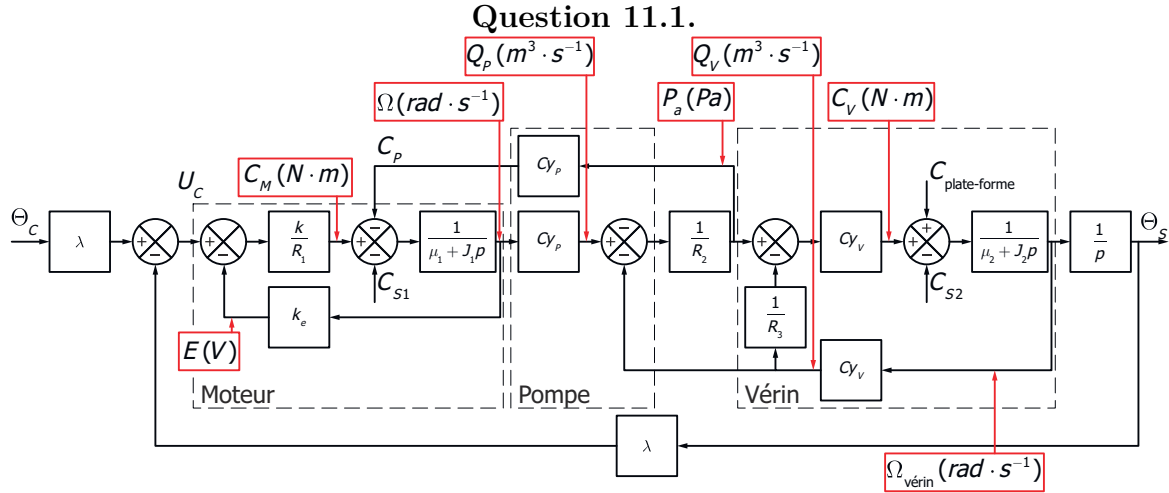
Question 11.1.

$Q_P(m^3 \cdot s^{-1})$

$Q_V(m^3 \cdot s^{-1})$

$\Omega(rad \cdot s^{-1})$

$P_a(Pa)$

$C_V(N \cdot m)$

$C_P$

$C_M(N \cdot m)$

$U_C$

$Cy_P$

$C_{\text{plate-forme}}$

$\Theta_C$

$\lambda$

$\frac{k}{R_1}$

$\frac{1}{\mu_1 + J_1 p}$

$Cy_P$

$\frac{1}{R_2}$

$Cy_V$

$\frac{1}{\mu_2 + J_2 p}$

$\frac{1}{p}$

$\Theta_S$

$C_{S1}$

$C_{S2}$

$k_e$

$\frac{1}{R_3}$

$E(V)$

$Cy_V$

Moteur

Pompe

Vérin

$\lambda$

$\Omega_{\text{vérin}}(rad \cdot s^{-1})$